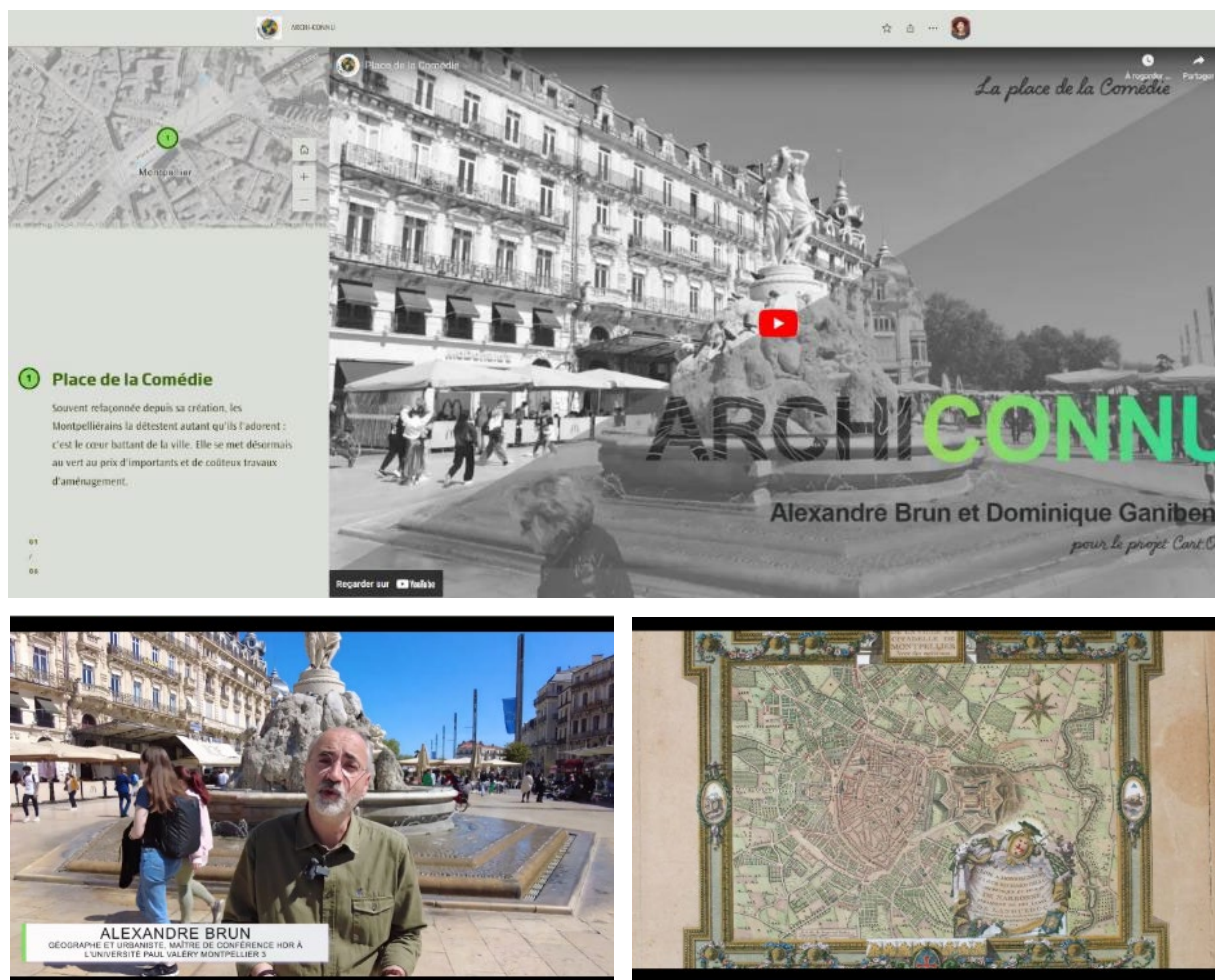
ARCHICONNU

Place de la Comédie

À regarder Partager

La place de la Comédie

Montpellier

1 Place de la Comédie

Souvent refaçonnée depuis sa création, les Montpelliérains la détestent autant qu'ils l'adorent : c'est le cœur battant de la ville. Elle se met désormais au vert au prix d'importants et de coûteux travaux d'aménagement.

01
/
05

ARCHICONNU

Alexandre Brun et Dominique Ganiben

pour le projet Cart.O

Regarder sur YouTube

ALEXANDRE BRUN
GÉOGRAPHE ET URBANISTE, MAÎTRE DE CONFÉRENCE HDR À L'UNIVERSITÉ PAUL VALÉRY MONTPELLIER 3

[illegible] MONTPELLIER